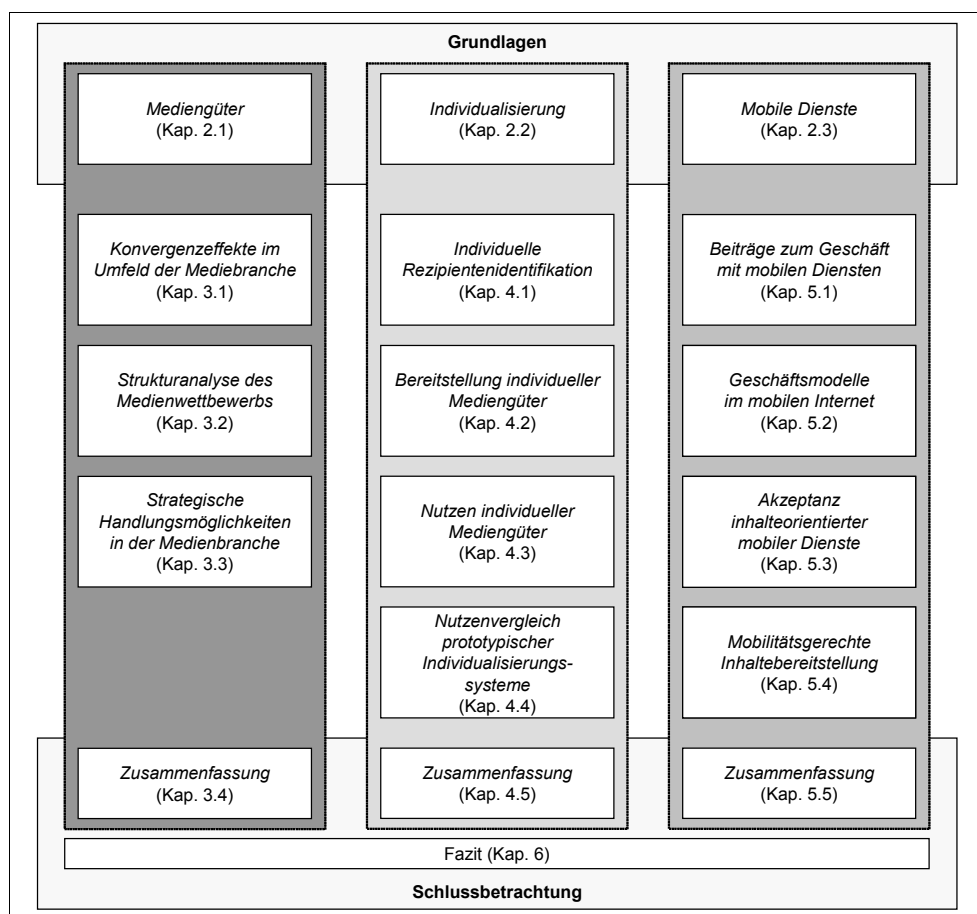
Grundlagen

Mediengüter
(Kap. 2.1)

Konvergenzeffekte im Umfeld der Mediebranche
(Kap. 3.1)

Strukturanalyse des Medienwettbewerbs
(Kap. 3.2)

Strategische Handlungsmöglichkeiten in der Medienbranche
(Kap. 3.3)

Zusammenfassung
(Kap. 3.4)

Individualisierung
(Kap. 2.2)

Individuelle Rezipientenidentifikation
(Kap. 4.1)

Bereitstellung individueller Mediengüter
(Kap. 4.2)

Nutzen individueller Mediengüter
(Kap. 4.3)

Nutzenvergleich prototypischer Individualisierungssysteme
(Kap. 4.4)

Zusammenfassung
(Kap. 4.5)

Mobile Dienste
(Kap. 2.3)

Beiträge zum Geschäft mit mobilen Diensten
(Kap. 5.1)

Geschäftsmodelle im mobilen Internet
(Kap. 5.2)

Akzeptanz inhalteorientierter mobiler Dienste
(Kap. 5.3)

Mobilitätsgerechte Inhaltebereitstellung
(Kap. 5.4)

Zusammenfassung
(Kap. 5.5)

Fazit (Kap. 6)

Schlussbetrachtung